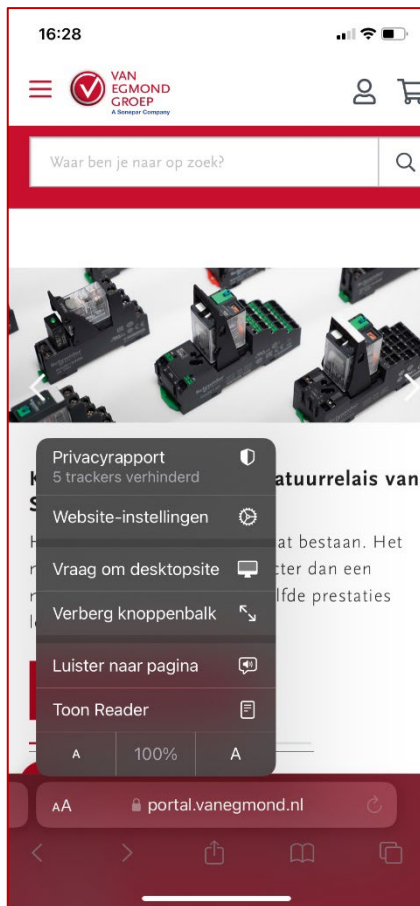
16:28

VAN EGMOND GROEP
A Sonepar Company

Waar ben je naar op zoek?

K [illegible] atuurrelais van S

H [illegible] at bestaan. Het r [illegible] cter dan een r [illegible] lfde prestaties l

Privacyrapport
5 trackers verhinderd

Website-instellingen

Vraag om desktopsite

Verberg knoppenbalk

Luister naar pagina

Toon Reader

A 100% A

AA portal.vanegmond.nl